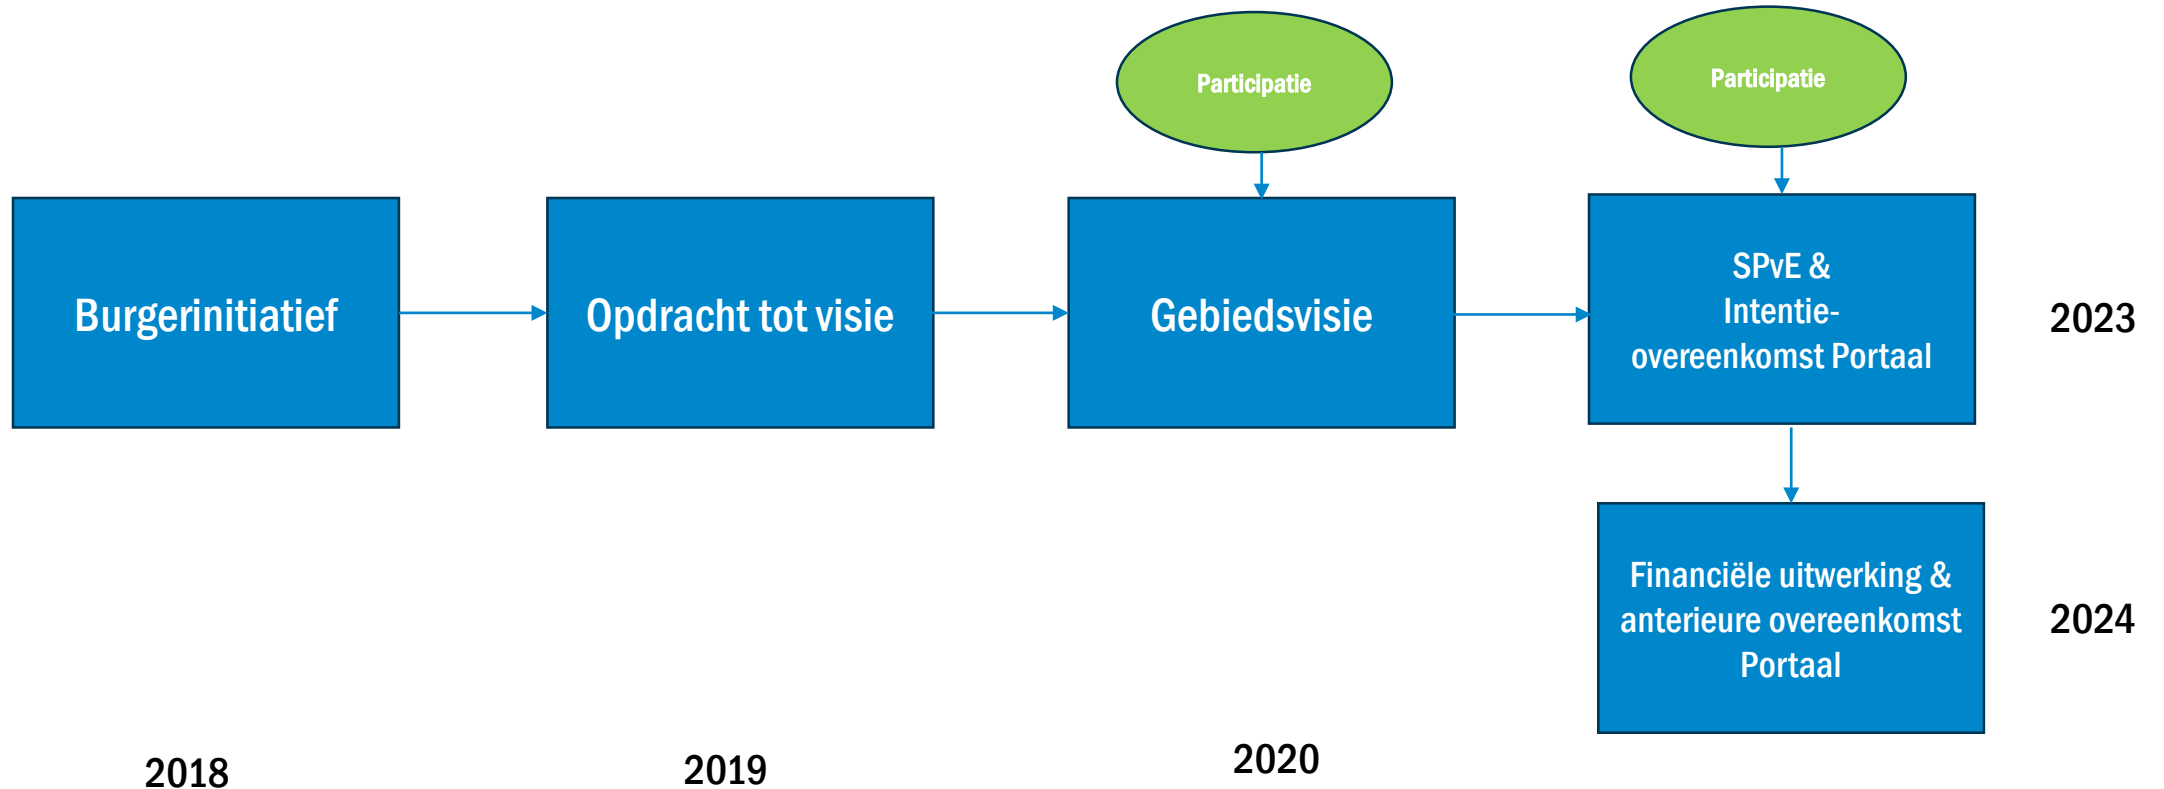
Participatie

Participatie

Burgerinitiatief

Opdracht tot visie

Gebiedsvisie

SPvE & Intentie-overeenkomst Portaal

2023

Financiële uitwerking & anterieure overeenkomst Portaal

2024

2018

2019

2020